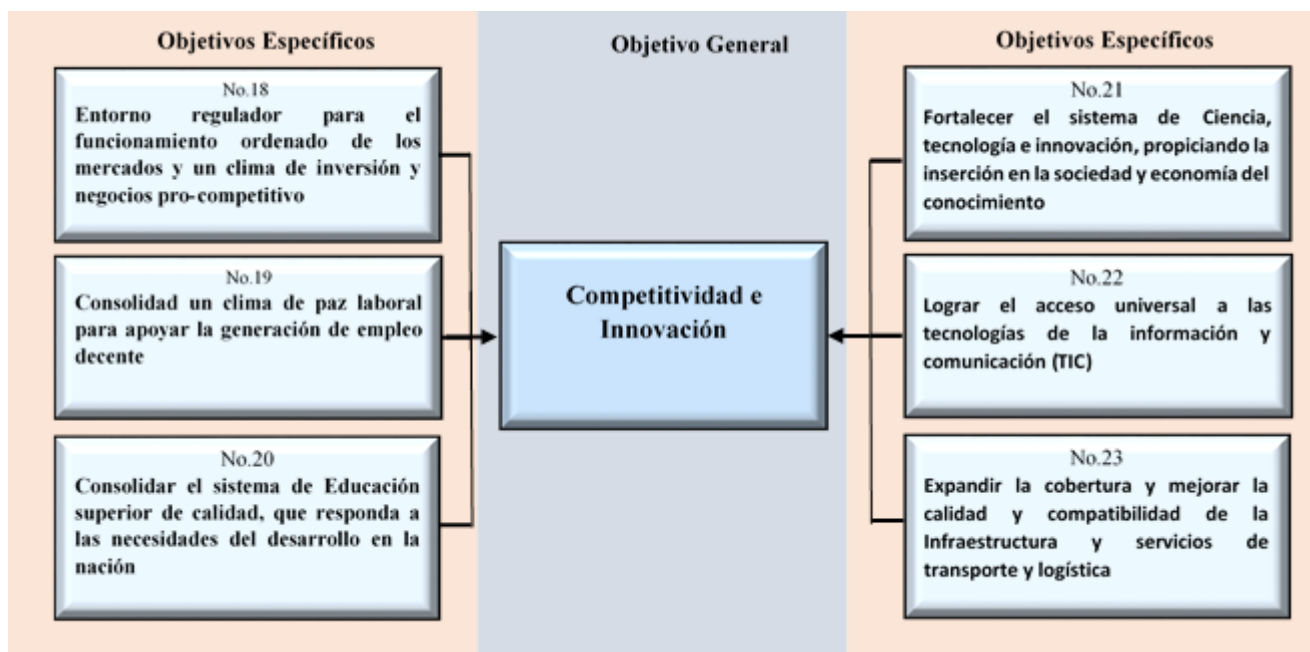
Objetivos Específicos

No.18
Entorno regulador para el funcionamiento ordenado de los mercados y un clima de inversión y negocios pro-competitivo

No.19
Consolidad un clima de paz laboral para apoyar la generación de empleo decente

No.20
Consolidar el sistema de Educación superior de calidad, que responda a las necesidades del desarrollo en la nación

Objetivo General

Competitividad e Innovación

Objetivos Específicos

No.21
Fortalecer el sistema de Ciencia, tecnología e innovación, propiciando la inserción en la sociedad y economía del conocimiento

No.22
Lograr el acceso universal a las tecnologías de la información y comunicación (TIC)

No.23
Expandir la cobertura y mejorar la calidad y compatibilidad de la Infraestructura y servicios de transporte y logística